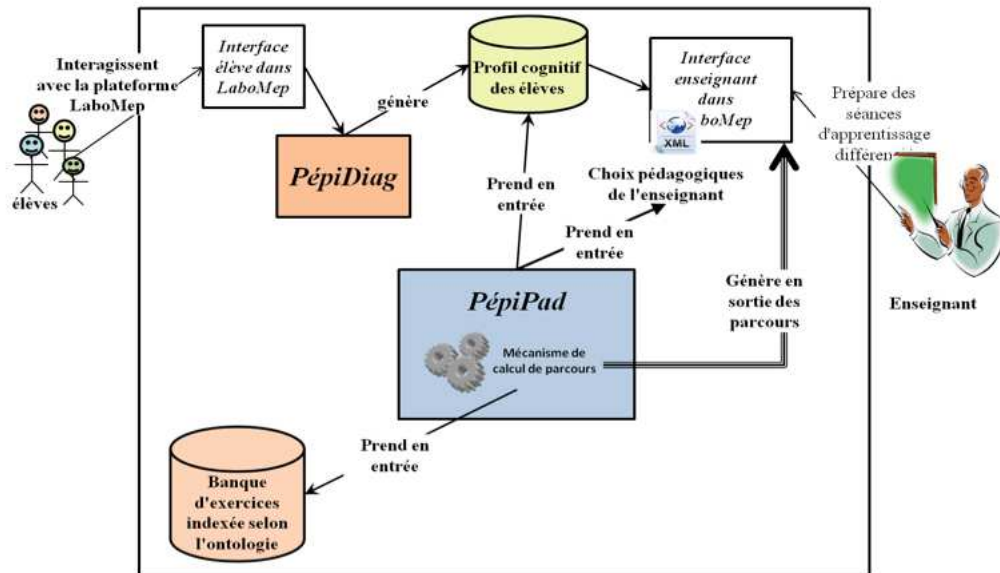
Interagissent avec la plateforme LaboMep

élèves

Interface élève dans LaboMep

génère

Profil cognitif des élèves

Interface enseignant dans boMep

XML

Prépare des séances d'apprentissage différen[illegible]

Enseignant

PépiDiag

Prend en entrée

Choix pédagogiques de l'enseignant

Prend en entrée

PépiPad

Mécanisme de calcul de parcours

Génère en sortie des parcours

Prend en entrée

Banque d'exercices indexée selon l'ontologie